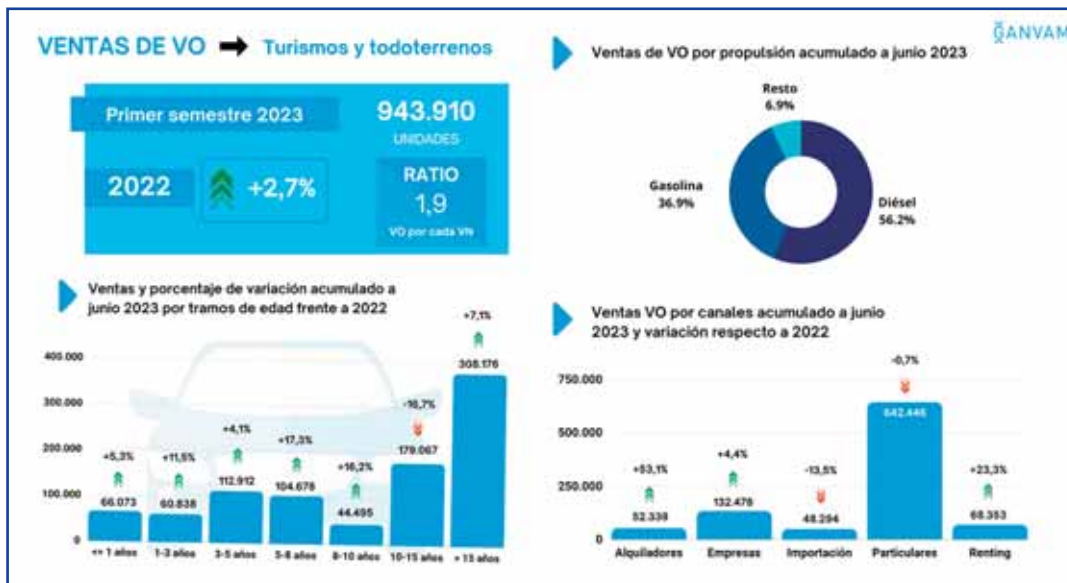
VENTAS DE VO → Turismos y todoterrenos

GANVAM

Primer semestre 2023

943.910
UNIDADES

2022 +2,7%

RATIO
1,9
VO por cada VN

Ventas de VO por propulsión acumulado a junio 2023

Resto 6.9%
Gasolina 36.9%
Diésel 56.2%

Ventas y porcentaje de variación acumulado a junio 2023 por tramos de edad frente a 2022

| | <= 1 años | 1-3 años | 3-5 años | 5-8 años | 8-10 años | 10-15 años | + 15 años |
|---|---|---|---|---|---|---|---|
| Variación | +5,3% | +11,5% | +4,1% | +17,3% | +16,2% | -10,7% | +7,1% |
| Ventas | 66.073 | 60.838 | 112.912 | 104.678 | 44.495 | 179.067 | 368.176 |

400.000
300.000
200.000
100.000
0

Ventas VO por canales acumulado a junio 2023 y variación respecto a 2022

| | Alquiladores | Empresas | Importación | Particulares | Renting |
|---|---|---|---|---|---|
| Variación | +53,1% | +4,4% | -13,5% | -0,7% | +23,3% |
| Ventas | 52.339 | 132.478 | 48.294 | 642.446 | 68.353 |

750.000
500.000
250.000
0